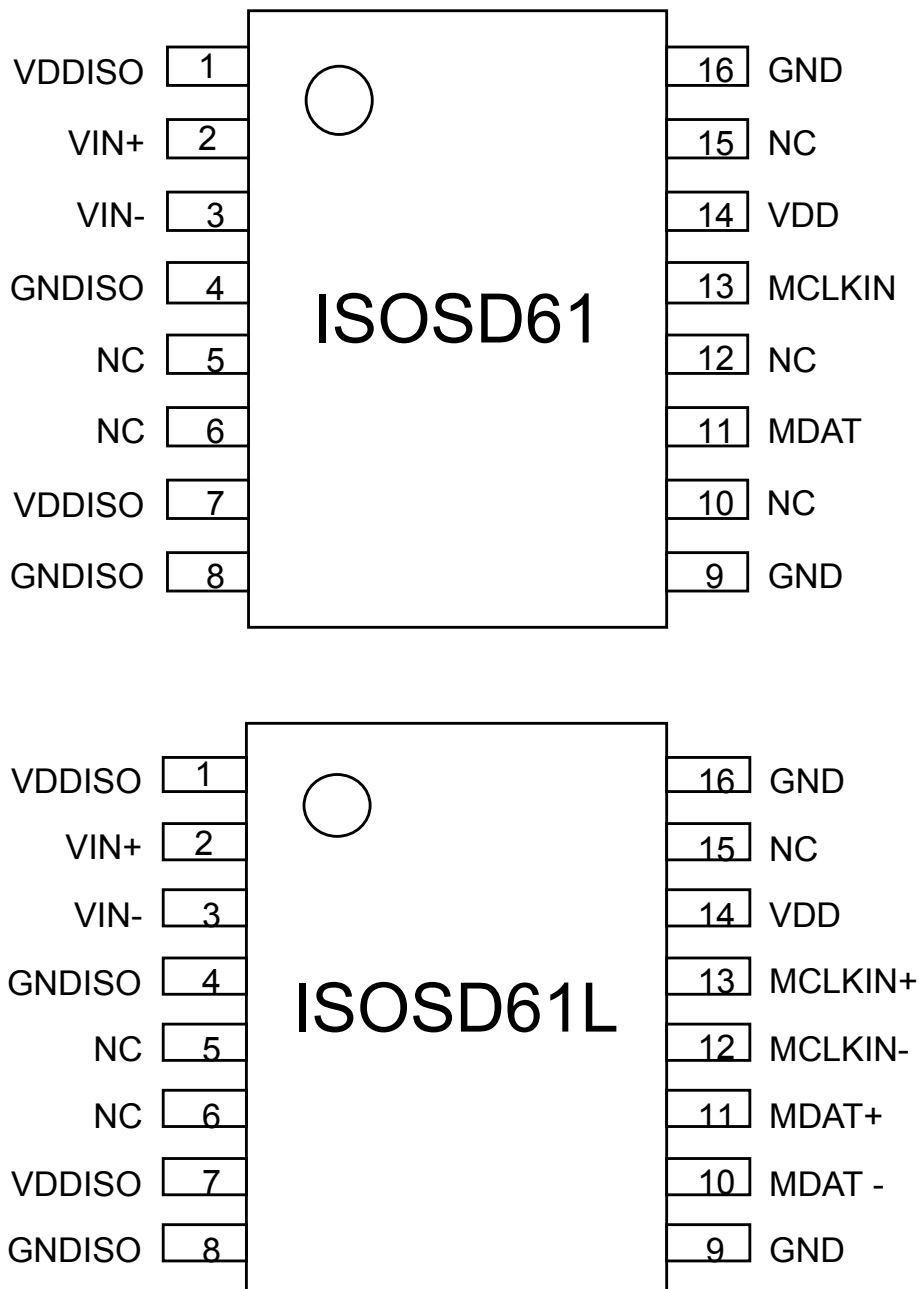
VDDISO 1
VIN+ 2
VIN- 3
GNDISO 4
NC 5
NC 6
VDDISO 7
GNDISO 8

ISOSD61

16 GND
15 NC
14 VDD
13 MCLKIN
12 NC
11 MDAT
10 NC
9 GND

VDDISO 1
VIN+ 2
VIN- 3
GNDISO 4
NC 5
NC 6
VDDISO 7
GNDISO 8

ISOSD61L

16 GND
15 NC
14 VDD
13 MCLKIN+
12 MCLKIN-
11 MDAT+
10 MDAT -
9 GND